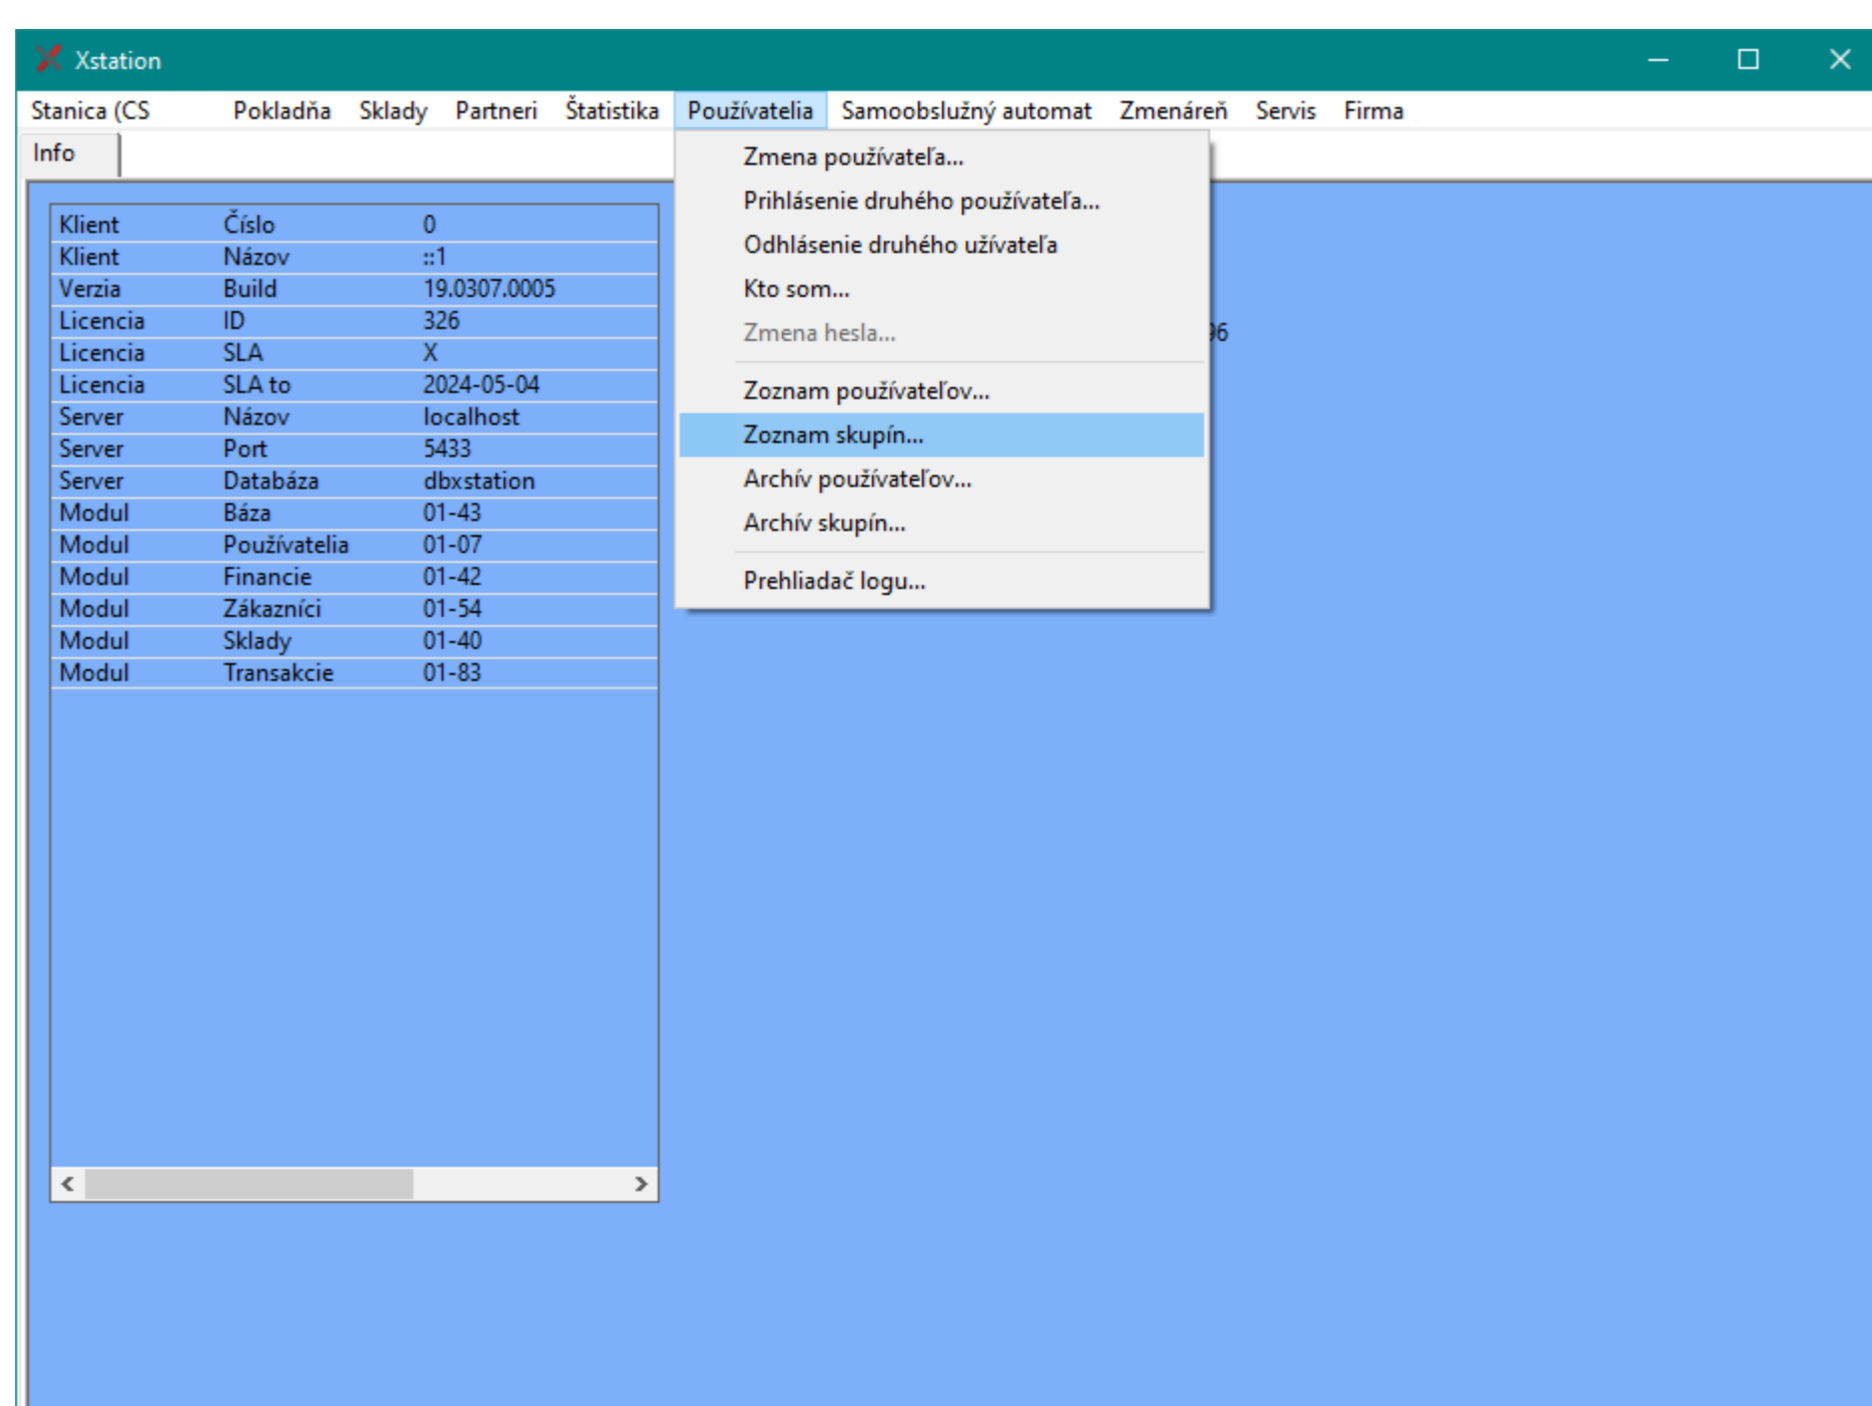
Xstation

Stanica (CS Pokladňa Sklady Partneri Štatistika Používatelia Samoobslužný automat Zmenáreň Servis Firma

Info

| Klient | Číslo | 0 |
|---|---|---|
| Klient | Názov | ::1 |
| Verzia | Build | 19.0307.0005 |
| Licencia | ID | 326 |
| Licencia | SLA | X |
| Licencia | SLA to | 2024-05-04 |
| Server | Názov | localhost |
| Server | Port | 5433 |
| Server | Databáza | dbxstation |
| Modul | Báza | 01-43 |
| Modul | Používatelia | 01-07 |
| Modul | Financie | 01-42 |
| Modul | Zákazníci | 01-54 |
| Modul | Sklady | 01-40 |
| Modul | Transakcie | 01-83 |

Zmena používateľa...
Prihlásenie druhého používateľa...
Odhlásenie druhého užívateľa
Kto som...
Zmena hesla...
Zoznam používateľov...
Zoznam skupín...
Archív používateľov...
Archív skupín...
Prehliadač logu...

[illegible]6